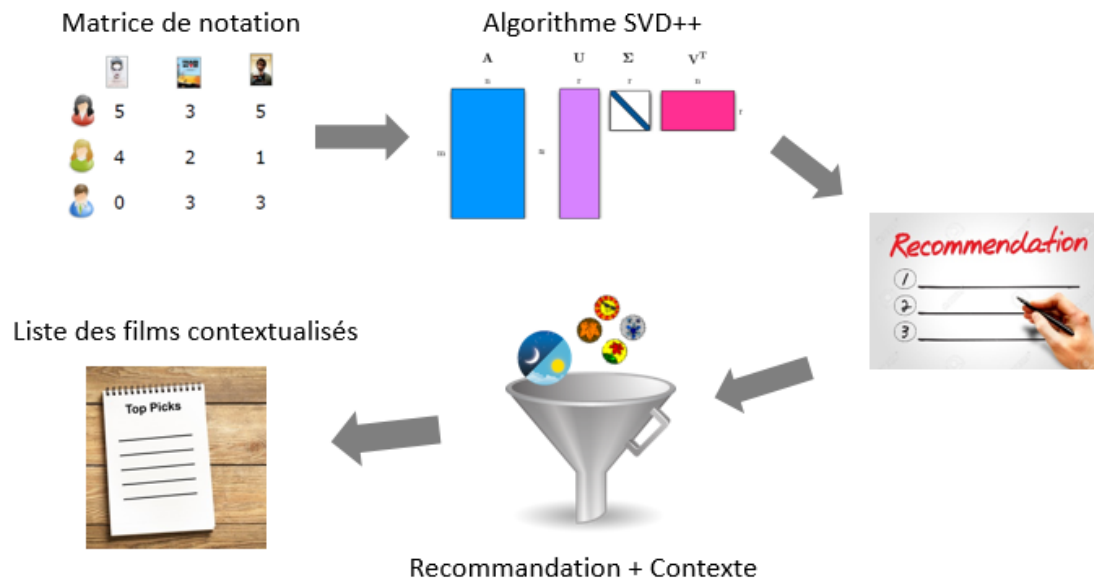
Matrice de notation

| | | |
|---|---|---|
| 5 | 3 | 5 |
| 4 | 2 | 1 |
| 0 | 3 | 3 |

Algorithme SVD++

$\mathbf{A}$ n m = $\mathbf{U}$ r n $\mathbf{\Sigma}$ r $\mathbf{V}^T$ n r

Recommendation
1
2
3

Liste des films contextualisés

Top Picks

Recommandation + Contexte